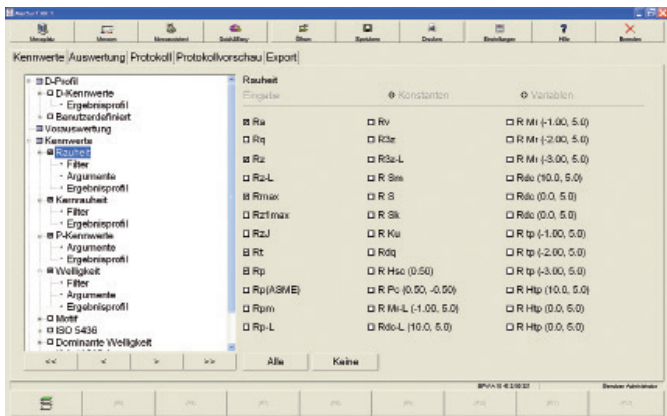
Menüaufruf | Messen | Messmodul | Schließen | Öffnen | Speichern | Drucken | Einstellungen | Hilfe | Beenden

Kennwerte | Auswertung | Protokoll | Protokollvorschau | Export

D-Profil
D-Kennwerte
Ergebnisprofil
Benutzerdefiniert
Vorauswertung
Kennwerte
Rauheit
Filter
Argumente
Ergebnisprofil
Kernrauheit
Filter
Ergebnisprofil
P-Kennwerte
Argumente
Ergebnisprofil
Welligkeit
Filter
Argumente
Ergebnisprofil
Motif
ISO 5436
Dominante Welligkeit

<< | < | > | >>

Rauheit

Eingabe | Konstanten | Variablen

| | | |
|---|---|---|
| Ra | Rv | R Mr (-1.00, 5.0) |
| Rq | R3z | R Mr (-2.00, 5.0) |
| Rz | R3z-L | R Mr (-3.00, 5.0) |
| Rz-L | R Sm | R dc (10.0, 5.0) |
| Rmax | R S | R dc (0.0, 5.0) |
| Rz1max | R Sk | R dc (0.0, 5.0) |
| RzJ | R Ku | R tp (-1.00, 5.0) |
| Rt | R dq | R tp (-2.00, 5.0) |
| Rp | R Hsc (0.50) | R tp (-3.00, 5.0) |
| Rp(ASME) | R Pc (0.50, -0.50) | R Htp (10.0, 5.0) |
| Rpm | R Mr-L (-1.00, 5.0) | R Htp (0.0, 5.0) |
| Rp-L | R Rdc-L (10.0, 5.0) | R Htp (0.0, 5.0) |

Alle | Keine

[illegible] | Benutzer Administrator